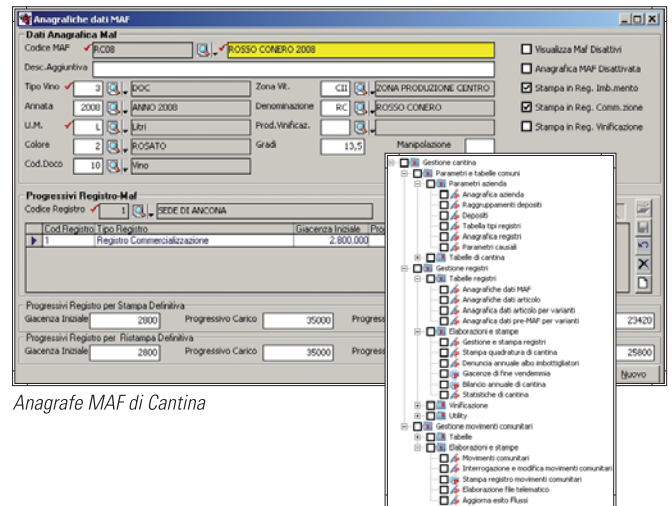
Anagrafiche dati MAF

Dati Anagrafica Maf

Codice MAF RC08 ROSSO CONERO 2008

Desc.Aggiuntiva

Tipo Vino 3 DOC

Annata 2008 ANNO 2008

U.M. L Litri

Colore 2 ROSATO

Cod.Doco 10 Vino

Zona Vit. CII ZONA PRODUZIONE CENTRO

Denominazione RC ROSSO CONERO

Prod.Vinificaz.

Gradi 13,5

Manipolazione

Visualizza Maf Disattivi

Anagrafica MAF Disattivata

Stampa in Reg. Imb.mento

Stampa in Reg. Comm.zione

Stampa in Reg. Vinificazione

Progressivi Registro-Maf

Codice Registro 1 SEDE DI ANCONA

| Cod Registro | Tipo Registro | Giacenza Iniziale | Pro |
|---|---|---|---|
| 1 | Registro Commercializzazione | 2.800.000 | |

Progressivi Registro per Stampa Definitiva

Giacenza Iniziale 2800 Progressivo Carico 35000 Progress 23420

Progressivi Registro per Ristampa Definitiva

Giacenza Iniziale 2800 Progressivo Carico 35000 Progress 25800

Nuovo

Gestione cantina
Parametri e tabelle comuni
Parametri azienda
Anagrafica azienda
Raggruppamenti depositi
Depositi
Tabella tipi registri
Anagrafica registri
Parametri causali
Tabelle di cantina
Gestione registri
Tabelle registri
Anagrafiche dati MAF
Anagrafiche dati articolo
Anagrafica dati articolo per varianti
Anagrafica dati pre-MAF per varianti
Elaborazioni e stampe
Gestione e stampa registri
Stampa quadratura di cantina
Denuncia annuale albo imbottigliatori
Giacenze di fine vendemmia
Bilancio annuale di cantina
Statistiche di cantina
Vinificazione
Utility
Gestione movimenti comunitari
Tabelle
Elaborazioni e stampe
Movimenti comunitari
Interrogazione e modifica movimenti comunitari
Stampa registro movimenti comunitari
Elaborazione file telematico
Aggiorna esito Flussi

Anagrafe MAF di Cantina